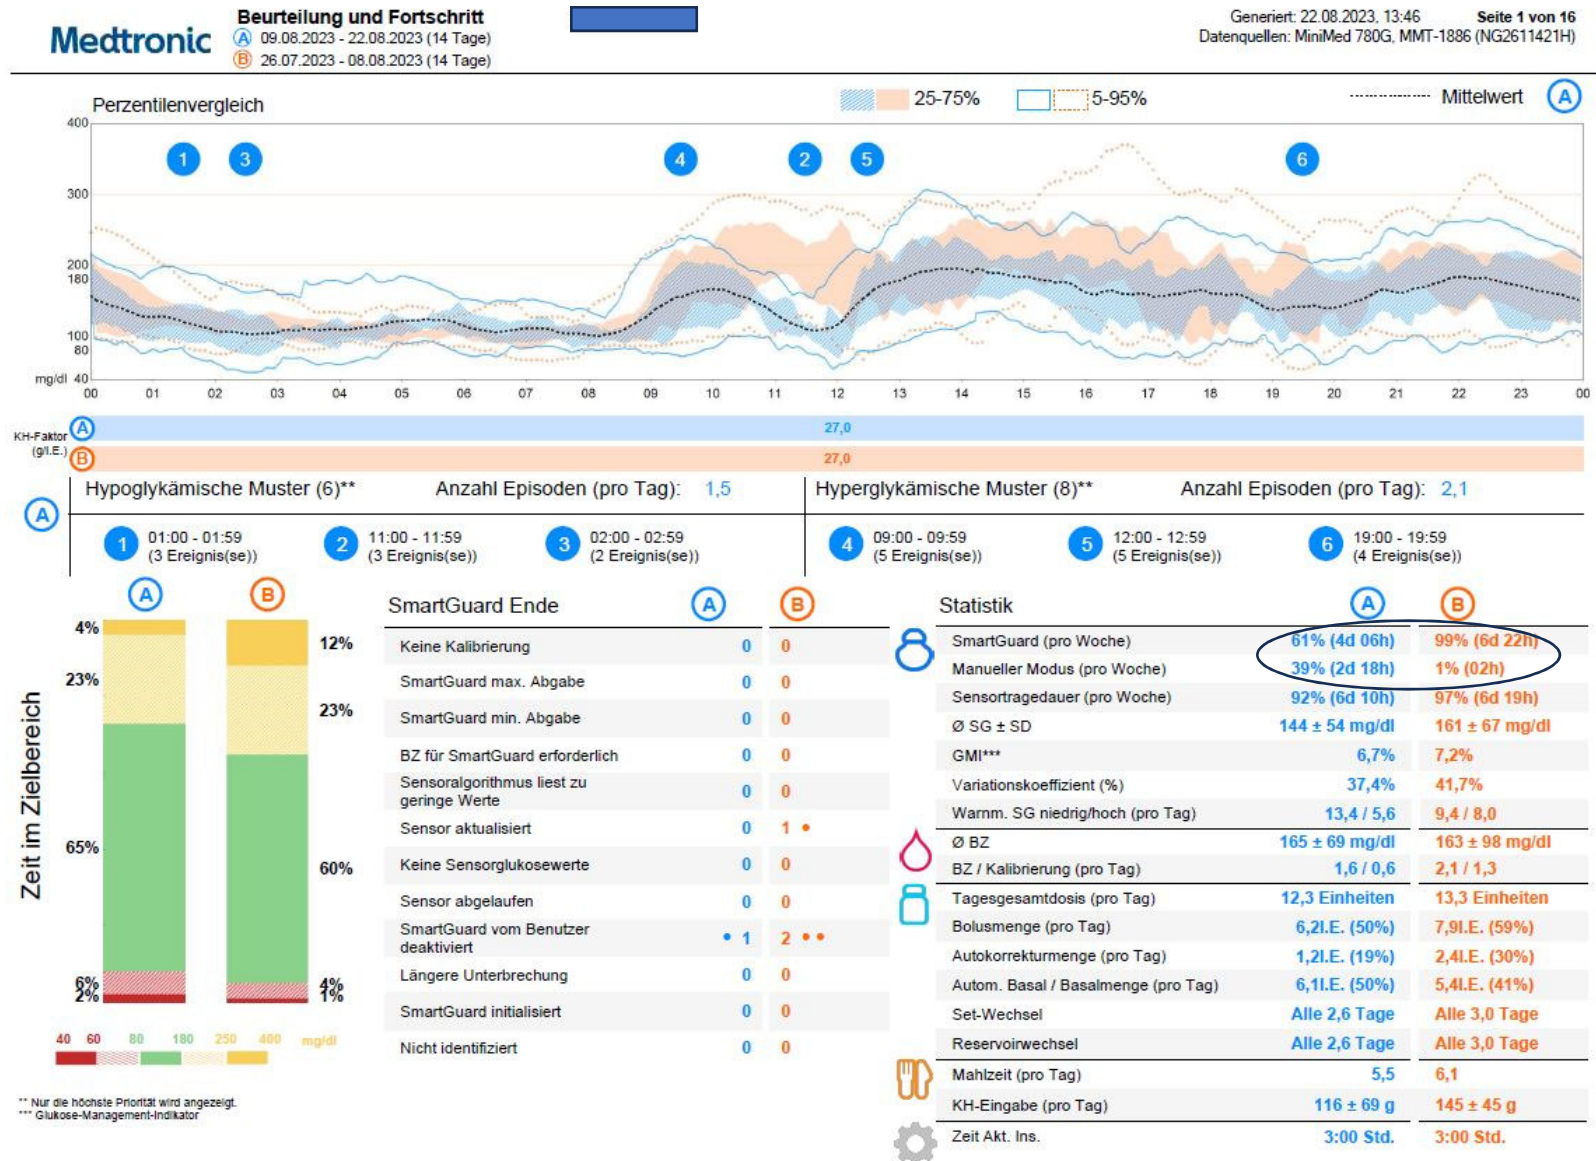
Medtronic

Beurteilung und Fortschritt
A 09.08.2023 - 22.08.2023 (14 Tage)
B 26.07.2023 - 08.08.2023 (14 Tage)

Generiert: 22.08.2023, 13:46 Seite 1 von 16
Datenquellen: MiniMed 780G, MMT-1886 (NG2611421H)

Perzentilenvergleich

25-75% 5-95% Mittelwert A

400
300
200
180
100
80
mg/dl 40

1 3 4 2 5 6

00 01 02 03 04 05 06 07 08 09 10 11 12 13 14 15 16 17 18 19 20 21 22 23 00

KH-Faktor (g/I.E.) A 27,0
B 27,0

A Hypoglykämische Muster (6)** Anzahl Episoden (pro Tag): 1,5

1 01:00 - 01:59 (3 Ereignis(se))
2 11:00 - 11:59 (3 Ereignis(se))
3 02:00 - 02:59 (2 Ereignis(se))

Hyperglykämische Muster (8)** Anzahl Episoden (pro Tag): 2,1

4 09:00 - 09:59 (5 Ereignis(se))
5 12:00 - 12:59 (5 Ereignis(se))
6 19:00 - 19:59 (4 Ereignis(se))

Zeit im Zielbereich

A B
4% 12%
23% 23%
65% 60%
6% 4%
2% 1%

40 60 80 180 250 400 mg/dl

SmartGuard Ende

| | A | B |
|---|---|---|
| Keine Kalibrierung | 0 | 0 |
| SmartGuard max. Abgabe | 0 | 0 |
| SmartGuard min. Abgabe | 0 | 0 |
| BZ für SmartGuard erforderlich | 0 | 0 |
| Sensoralgorithmus liest zu geringe Werte | 0 | 0 |
| Sensor aktualisiert | 0 | 1 • |
| Keine Sensorglukosewerte | 0 | 0 |
| Sensor abgelaufen | 0 | 0 |
| SmartGuard vom Benutzer deaktiviert | • 1 | 2 •• |
| Längere Unterbrechung | 0 | 0 |
| SmartGuard initialisiert | 0 | 0 |
| Nicht identifiziert | 0 | 0 |

Statistik

| | A | B |
|---|---|---|
| SmartGuard (pro Woche) | 61% (4d 06h) | 99% (6d 22h) |
| Manueller Modus (pro Woche) | 39% (2d 18h) | 1% (02h) |
| Sensortragedauer (pro Woche) | 92% (6d 10h) | 97% (6d 19h) |
| Ø SG ± SD | 144 ± 54 mg/dl | 161 ± 67 mg/dl |
| GMI*** | 6,7% | 7,2% |
| Variationskoeffizient (%) | 37,4% | 41,7% |
| Warnm. SG niedrig/hoch (pro Tag) | 13,4 / 5,6 | 9,4 / 8,0 |
| Ø BZ | 165 ± 69 mg/dl | 163 ± 98 mg/dl |
| BZ / Kalibrierung (pro Tag) | 1,6 / 0,6 | 2,1 / 1,3 |
| Tagesgesamtdosis (pro Tag) | 12,3 Einheiten | 13,3 Einheiten |
| Bolusmenge (pro Tag) | 6,2I.E. (50%) | 7,9I.E. (59%) |
| Autokorrekturmenge (pro Tag) | 1,2I.E. (19%) | 2,4I.E. (30%) |
| Autom. Basal / Basalmenge (pro Tag) | 6,1I.E. (50%) | 5,4I.E. (41%) |
| Set-Wechsel | Alle 2,6 Tage | Alle 3,0 Tage |
| Reservoirwechsel | Alle 2,6 Tage | Alle 3,0 Tage |
| Mahlzeit (pro Tag) | 5,5 | 6,1 |
| KH-Eingabe (pro Tag) | 116 ± 69 g | 145 ± 45 g |
| Zeit Akt. Ins. | 3:00 Std. | 3:00 Std. |

** Nur die höchste Priorität wird angezeigt.
*** Glukose-Management-Indikator